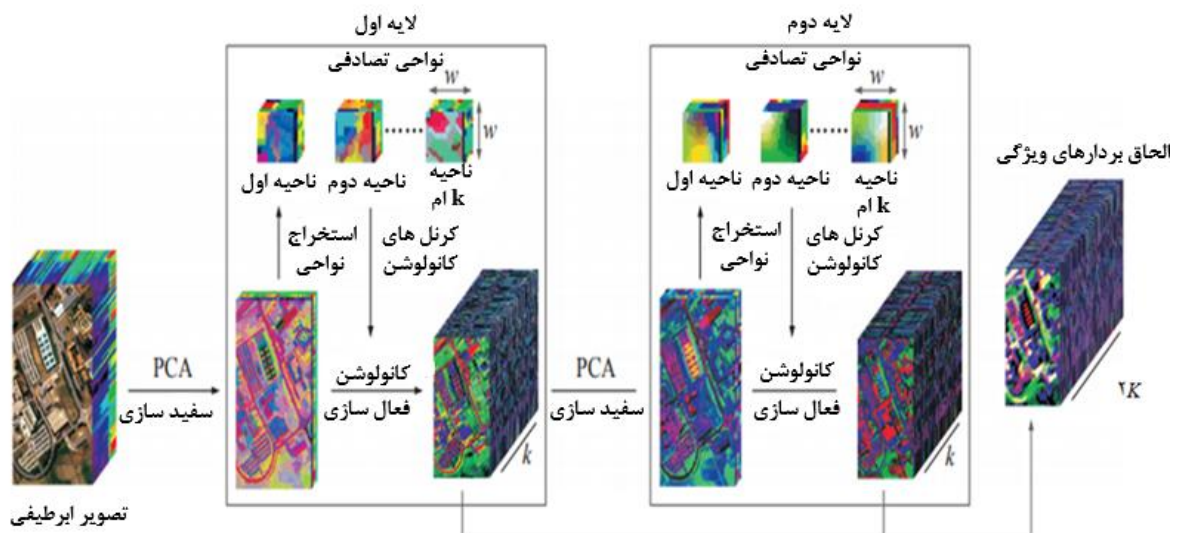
لایه اول

نواحی تصادفی

$w$

$w$

ناحیه اول

ناحیه دوم

ناحیه k ام

استخراج نواحی

کرنل های کانولوشن

کانولوشن

فعال سازی

$k$

لایه دوم

نواحی تصادفی

$w$

$w$

ناحیه اول

ناحیه دوم

ناحیه k ام

استخراج نواحی

کرنل های کانولوشن

کانولوشن

فعال سازی

$k$

الحاق بردارهای ویژگی

$2K$

PCA

سفید سازی

PCA

سفید سازی

تصویر ابرطیفی